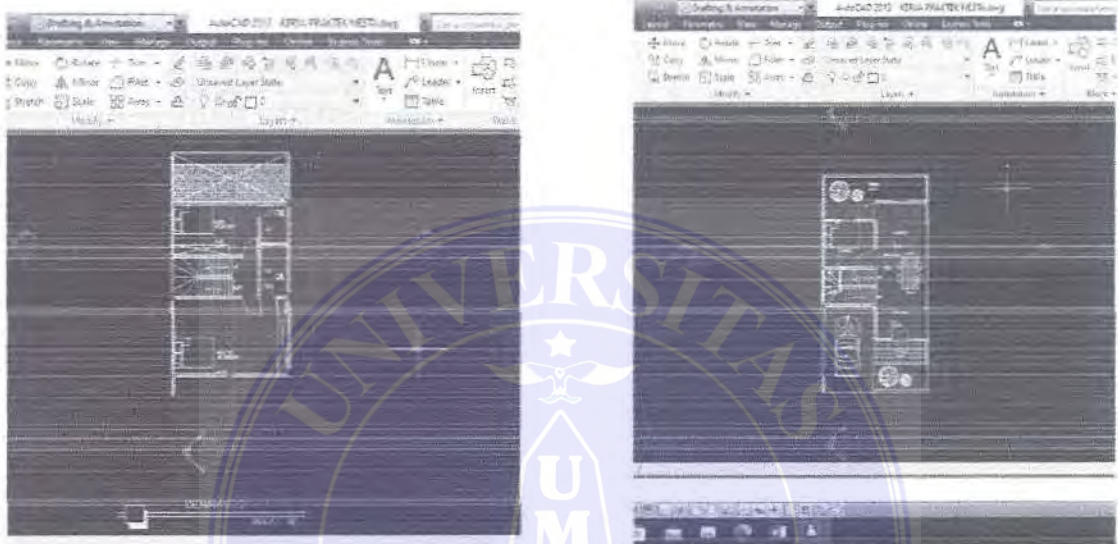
Drafting & Annotation
AutoCAD 2013 KERJA PRAKTEK MESTI.dwg
Move Rotate Trim Copy Mirror Fillet Stretch Scale Array
Unsaved Layer State
Text
Linear
Leader
Table
Insert
Modify
Layers
Annotation

Drafting & Annotation
AutoCAD 2013 KERJA PRAKTEK MESTI.dwg
Move Rotate Trim Copy Mirror Fillet Stretch Scale Array
Unsaved Layer State
Text
Linear
Leader
Table
Insert
Modify
Layers
Annotation
Block

UNIVERSITAS
U
M